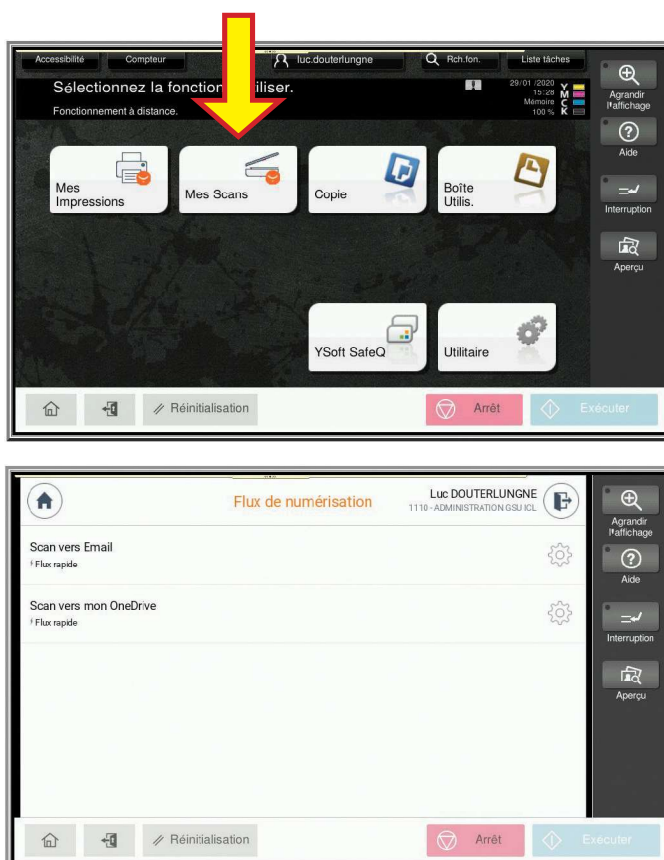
Accessibilité Compteur luc.douterlungne Rch.fon. Liste tâches

Sélectionnez la fonction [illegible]iliser.

Fonctionnement à distance.

29/01 /2020 15:28 Mémoire 100 %

Y M C K

Agrandir l'affichage

Aide

Interruption

Aperçu

Mes Impressions

Mes Scans

Copie

Boîte Utilis.

YSoft SafeQ

Utilitaire

Réinitialisation

Arrêt

Exécuter

Flux de numérisation

Luc DOUTERLUNGNE
1110 - ADMINISTRATION GSU ICL

Agrandir l'affichage

Aide

Interruption

Aperçu

Scan vers Email
Flux rapide

Scan vers mon OneDrive
Flux rapide

Réinitialisation

Arrêt

Exécuter